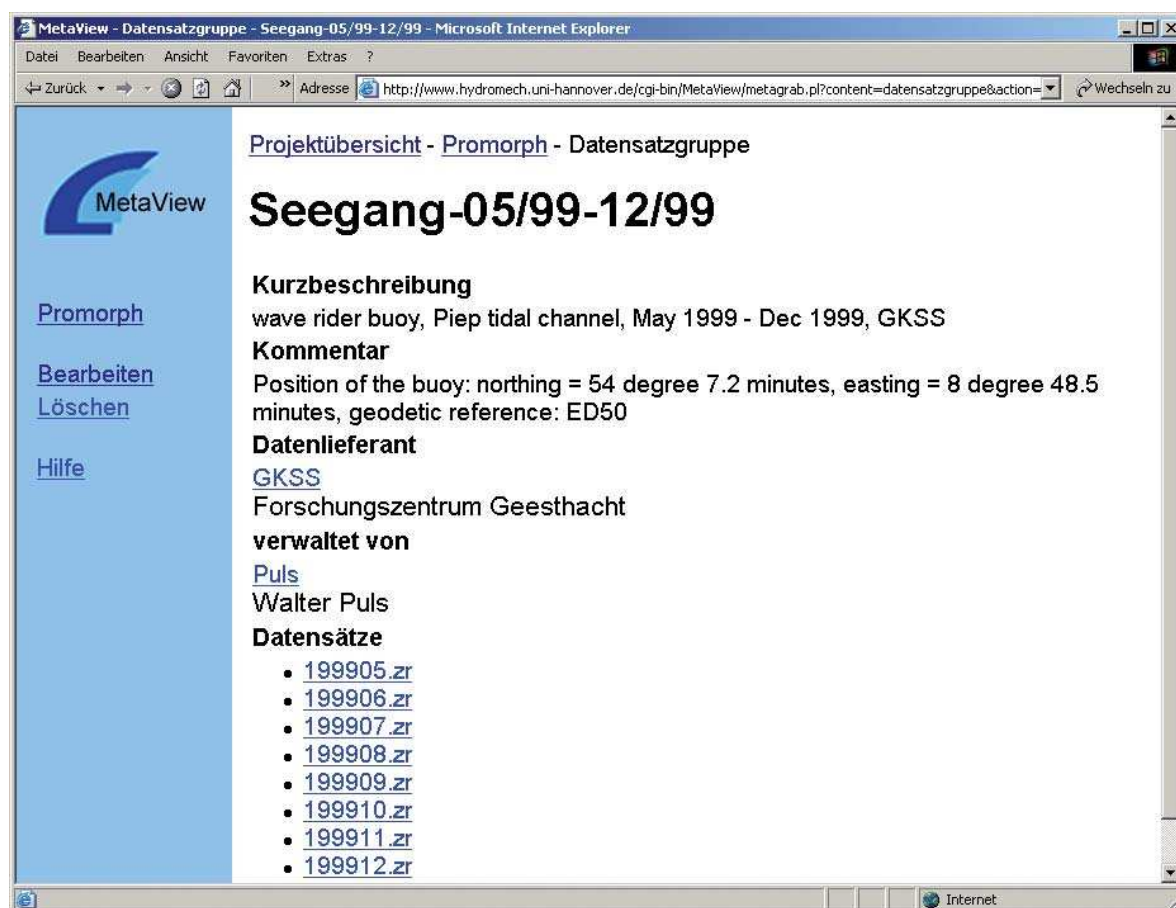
MetaView - Datensatzgruppe - Seegang-05/99-12/99 - Microsoft Internet Explorer

Datei Bearbeiten Ansicht Favoriten Extras ?

Zurück Adresse http://www.hydromech.uni-hannover.de/cgi-bin/MetaView/metagrab.pl?content=datensatzgruppe&action= Wechseln zu

MetaView

Promorph

Bearbeiten
Löschen

Hilfe

Projektübersicht - Promorph - Datensatzgruppe

# Seegang-05/99-12/99

**Kurzbeschreibung**
wave rider buoy, Piep tidal channel, May 1999 - Dec 1999, GKSS
**Kommentar**
Position of the buoy: northing = 54 degree 7.2 minutes, easting = 8 degree 48.5 minutes, geodetic reference: ED50
**Datenlieferant**
GKSS
Forschungszentrum Geesthacht
**verwaltet von**
Puls
Walter Puls
**Datensätze**
- 199905.zr
- 199906.zr
- 199907.zr
- 199908.zr
- 199909.zr
- 199910.zr
- 199911.zr
- 199912.zr

Internet